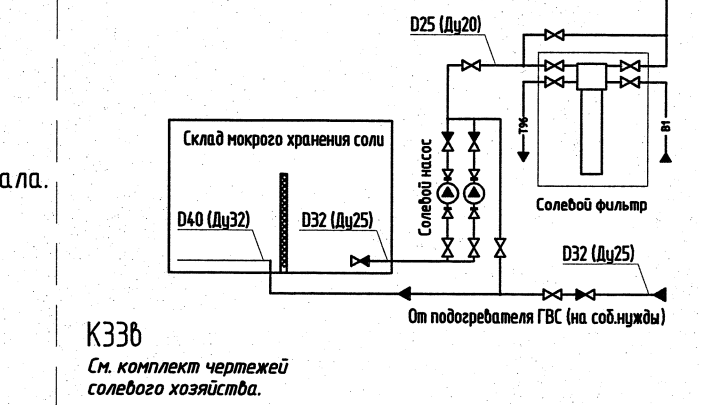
ала.

D25 (Ду20)

Склад мокрого хранения соли

Солевой насос

Т96

В1

Солевой фильтр

D40 (Ду32)

D32 (Ду25)

D32 (Ду25)

От подогревателя ГВС (на соб.нужды)

К33б

См. комплект чертежей солевого хозяйства.